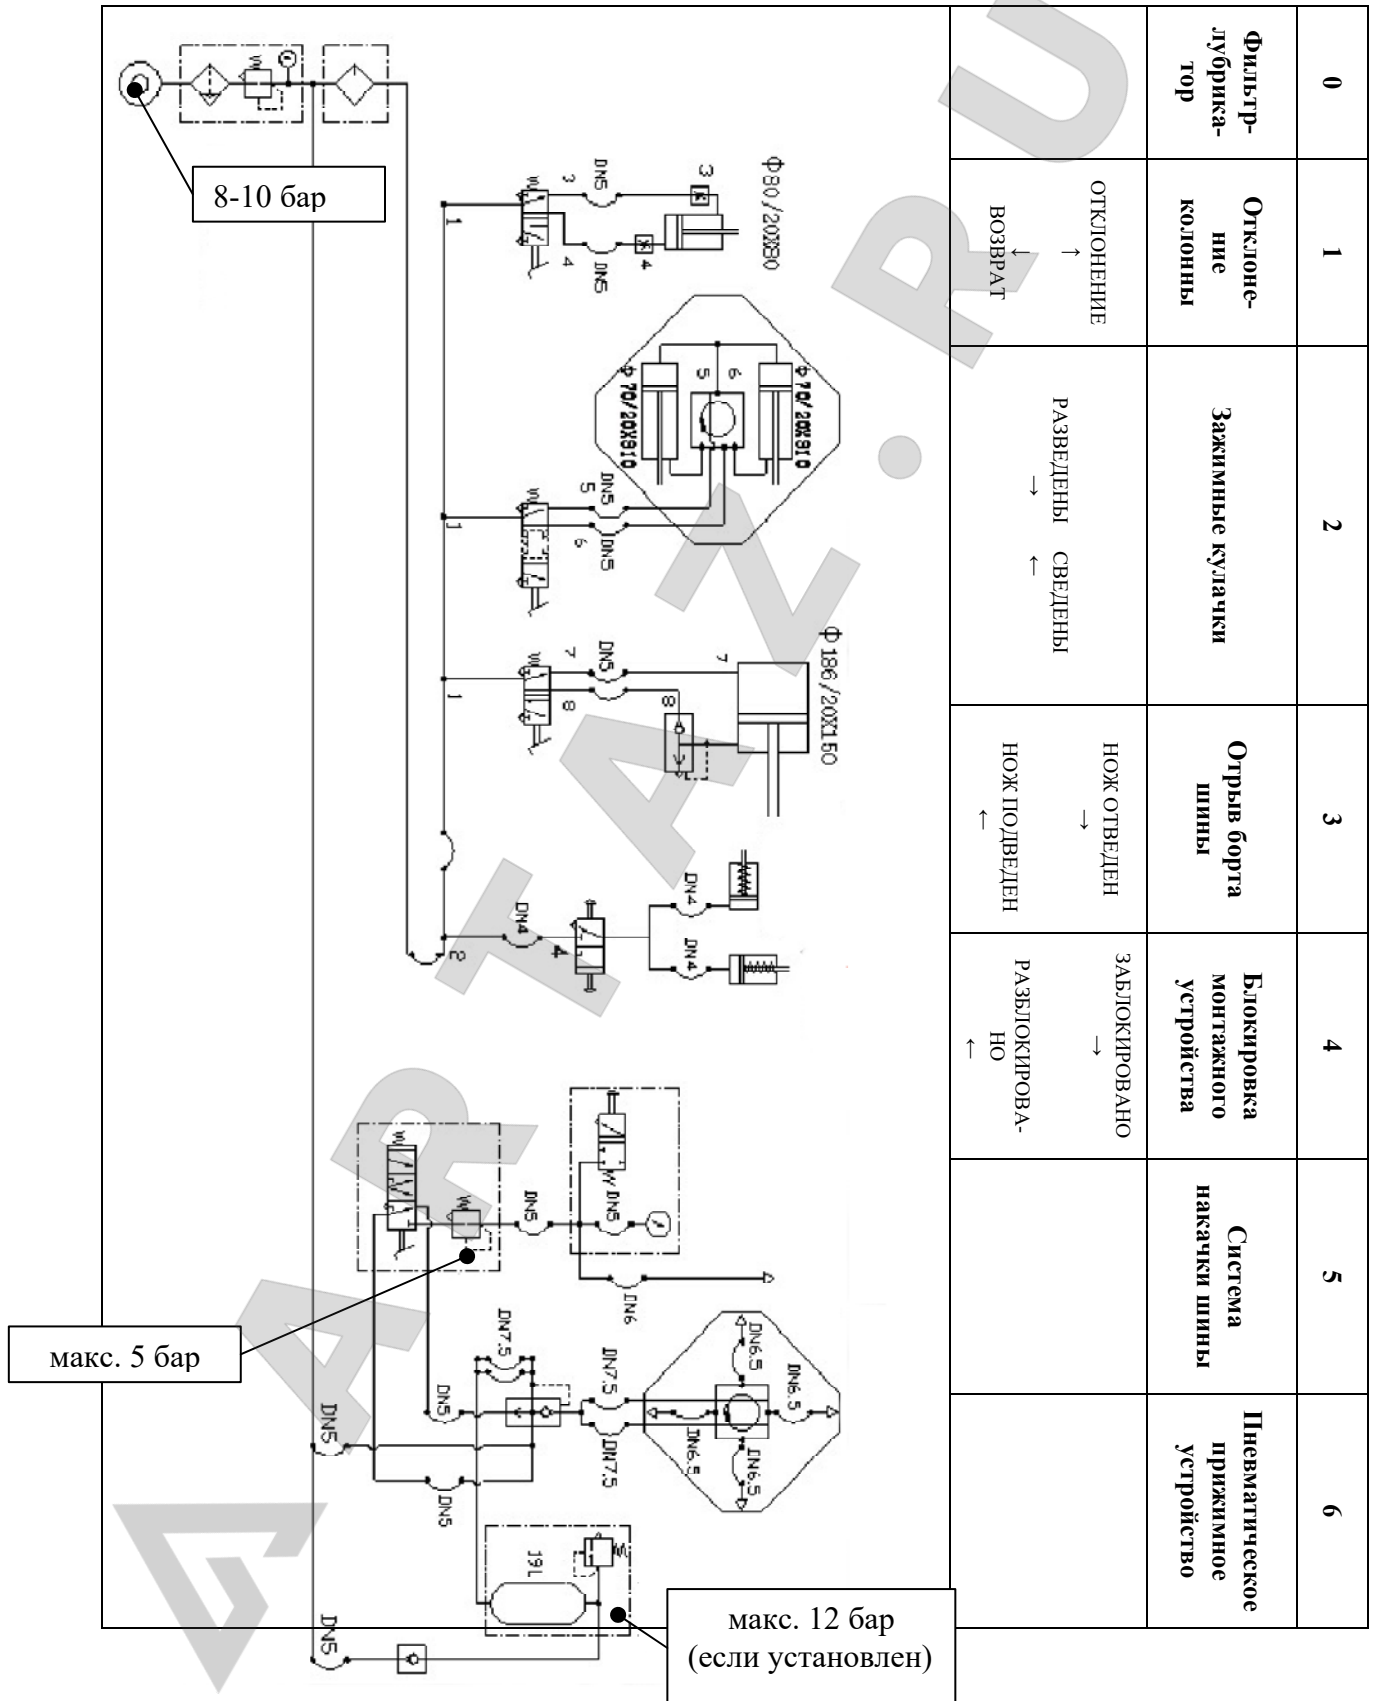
| 0 | 1 | 2 | 3 | 4 | 5 | 6 |
|---|---|---|---|---|---|---|
| Фильтр-лубрикатор | Отклонение колонны | Зажимные кулачки | Отрыв борта шины | Блокировка монтажного устройства | Система накачки шины | Пневматическое прижимное устройство |
| | ОТКЛОНЕНИЕ → ← ВОЗВРАТ | РАЗВЕДЕНЫ → ← СВЕДЕНЫ | НОЖ ОТВЕДЕН → НОЖ ПОДВЕДЕН ← | ЗАБЛОКИРОВАНО → РАЗБЛОКИРОВАНО ← | | |

8-10 бар

Φ80/20X80

Φ70/20X810

Φ70/20X810

Φ186/20X150

DN5 DN5 DN5 DN5 DN5 DN5 DN4 DN4 DN4 DN5 DN5 DN6 DN7.5 DN7.5 DN7.5 DN6.5 DN6.5 DN6.5 DN6.5 DN5 DN5 DN5 DN5

1 2 3 4 5 6 7 8 3 4 5 6 7 8 1 1 1 2 4

19L

макс. 5 бар

макс. 12 бар (если установлен)